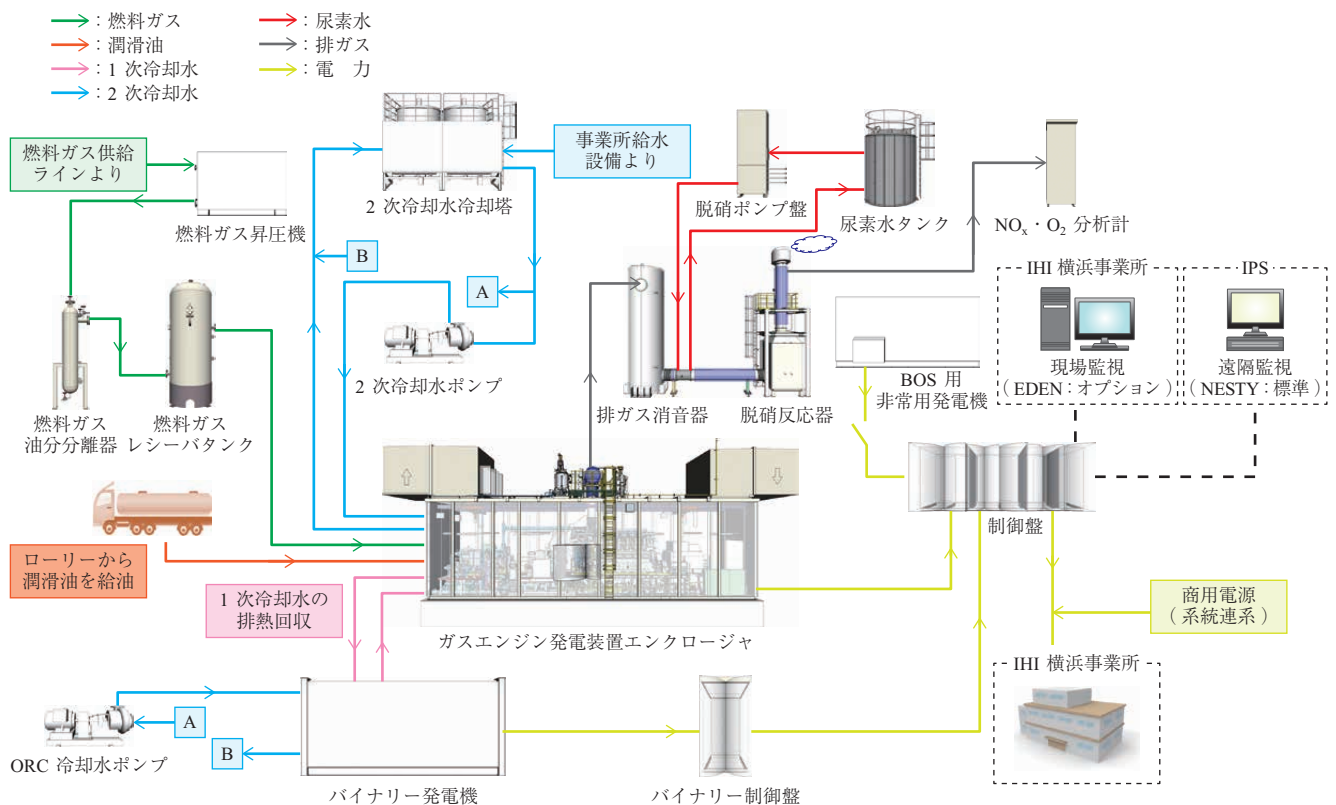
：燃料ガス
：潤滑油
：1 次冷却水
：2 次冷却水
：尿素水
：排ガス
：電　力

燃料ガス供給ラインより
燃料ガス昇圧機
2 次冷却水冷却塔
事業所給水設備より
脱硝ポンプ盤
尿素水タンク
$NO_x$・$O_2$ 分析計
B
A
2 次冷却水ポンプ
燃料ガス油分分離器
燃料ガスレシーバタンク
排ガス消音器
脱硝反応器
BOS 用非常用発電機
IHI 横浜事業所
現場監視（EDEN：オプション）
IPS
遠隔監視（NESTY：標準）
制御盤
ローリーから潤滑油を給油
1 次冷却水の排熱回収
ガスエンジン発電装置エンクロージャ
商用電源（系統連系）
IHI 横浜事業所
A
B
ORC 冷却水ポンプ
バイナリー発電機
バイナリー制御盤